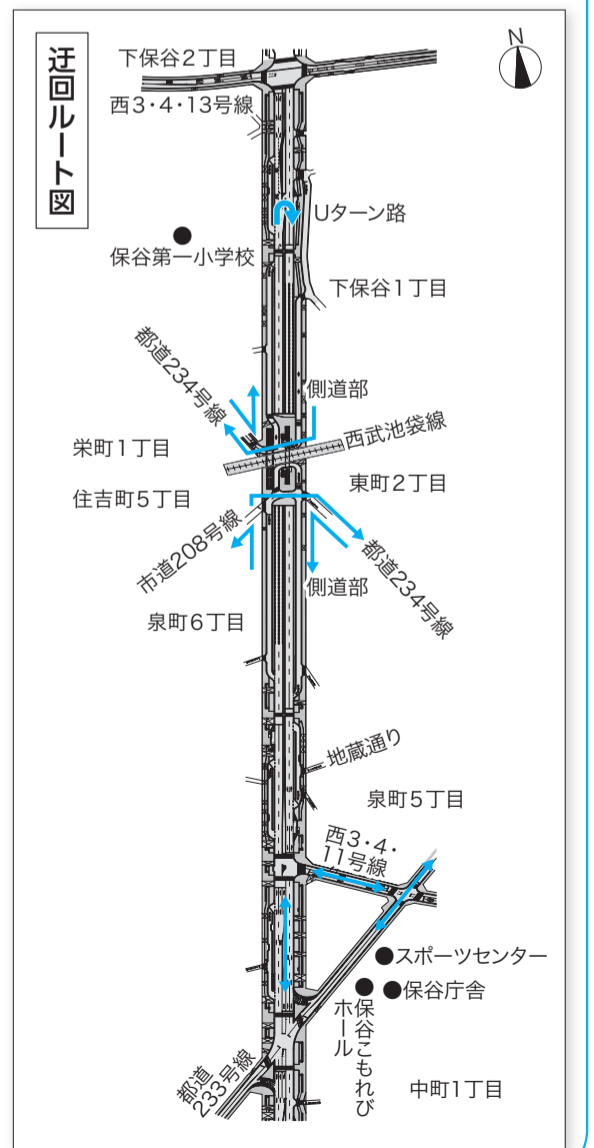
迂回ルート図

N

下保谷2丁目

西3・4・13号線

Uターン路

保谷第一小学校

下保谷1丁目

都道234号線

側道部

西武池袋線

栄町1丁目

東町2丁目

住吉町5丁目

市道208号線

側道部

都道234号線

泉町6丁目

地蔵通り

泉町5丁目

西3・4・11号線

スポーツセンター

保谷庁舎

保谷こもれびホール

都道233号線

中町1丁目